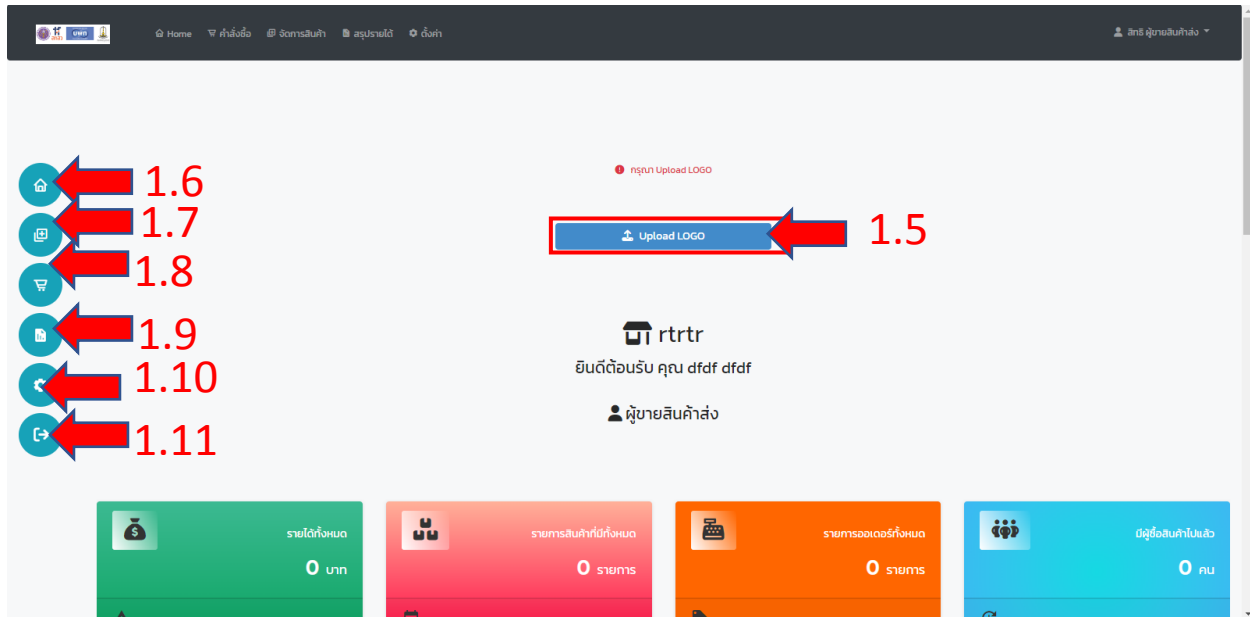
Home คำสั่งซื้อ จัดการสินค้า สรุปรายได้ ตั้งค่า

สิทธิ์ ผู้ขายสินค้าส่ง

1.6
1.7
1.8
1.9
1.10
1.11

กรุณา Upload LOGO

Upload LOGO

1.5

rtrtr

ยินดีต้อนรับ คุณ dfdf dfdf

ผู้ขายสินค้าส่ง

รายได้ทั้งหมด
0 บาท

รายการสินค้าที่มีทั้งหมด
0 รายการ

รายการออเดอร์ทั้งหมด
0 รายการ

มีผู้ซื้อสินค้าไปแล้ว
0 คน